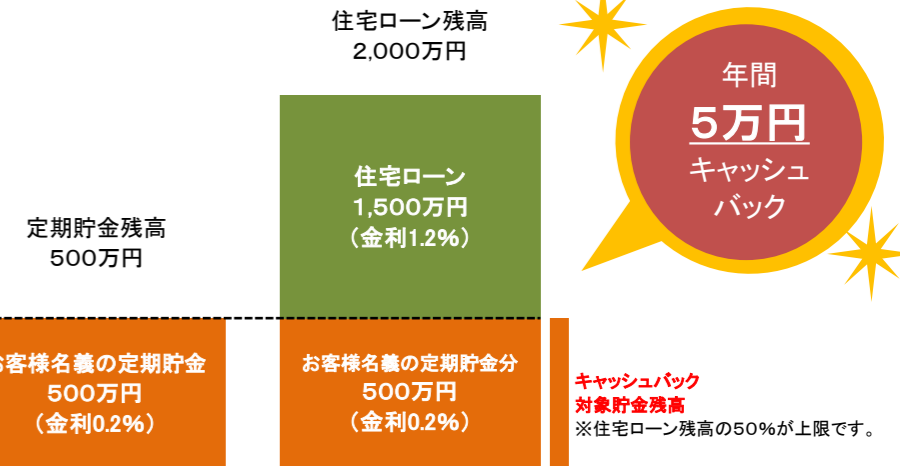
住宅ローン残高
2,000万円

年間
5万円
キャッシュ
バック

定期貯金残高
500万円

住宅ローン
1,500万円
（金利1.2%）

お客様名義の定期貯金
500万円
（金利0.2%）

お客様名義の定期貯金分
500万円
（金利0.2%）

キャッシュバック
対象貯金残高
※住宅ローン残高の50%が上限です。